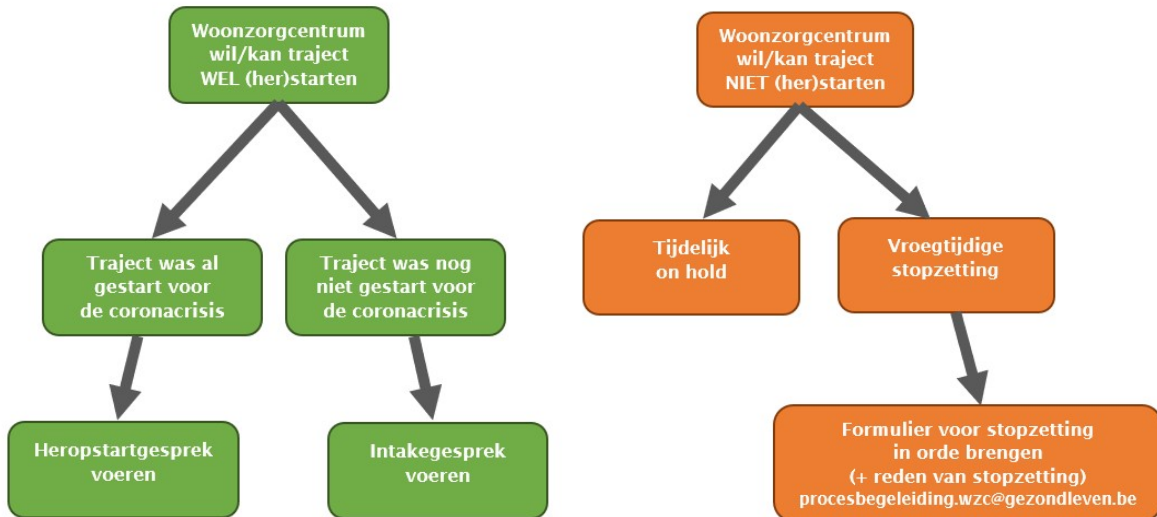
Woonzorgcentrum wil/kan traject WEL (her)starten

Traject was al gestart voor de coronacrisis

Traject was nog niet gestart voor de coronacrisis

Heropstartgesprek voeren

Intakegesprek voeren

Woonzorgcentrum wil/kan traject NIET (her)starten

Tijdelijk on hold

Vroegtijdige stopzetting

Formulier voor stopzetting in orde brengen (+ reden van stopzetting) procesbegeleiding.wzc@gezondleven.be